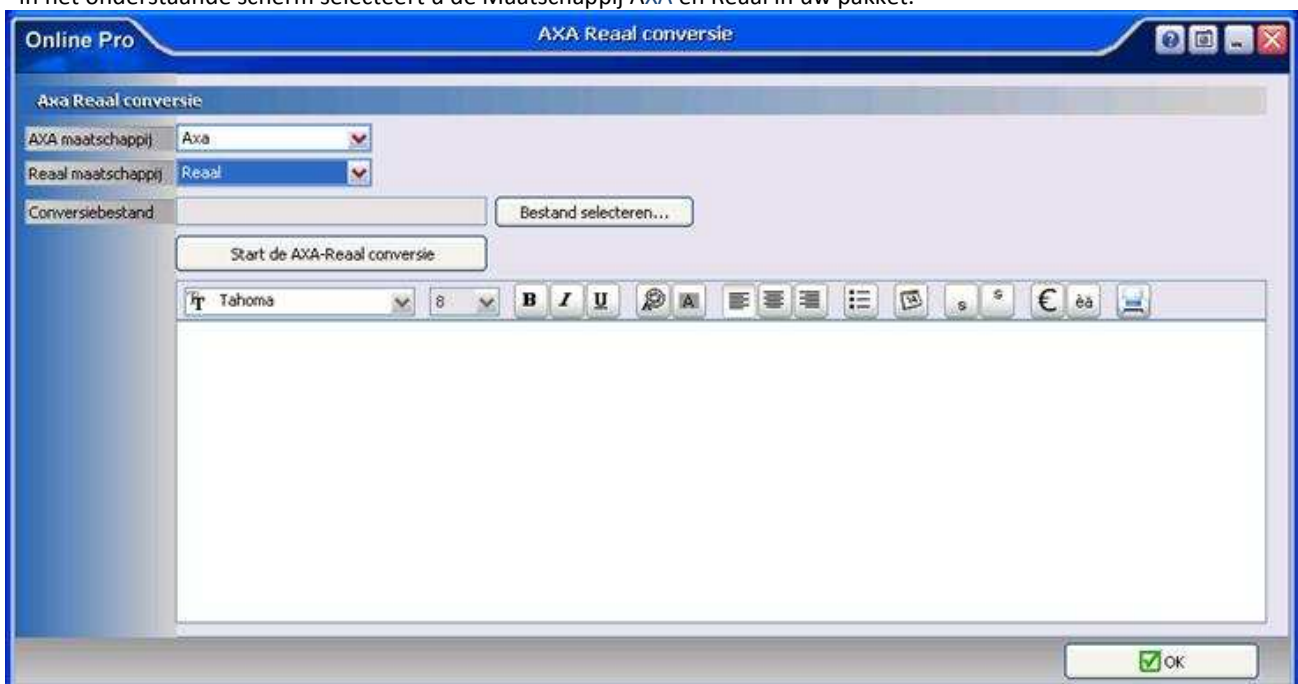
In het onderstaande scherm selecteert u de Maatschappij AXA en Reaal in uw pakket.

Online Pro

AXA Reaal conversie

Axa Reaal conversie

AXA maatschappij Axa

Reaal maatschappij Reaal

Conversiebestand

Bestand selecteren...

Start de AXA-Reaal conversie

Tahoma 8

B I U

S S € èà

OK